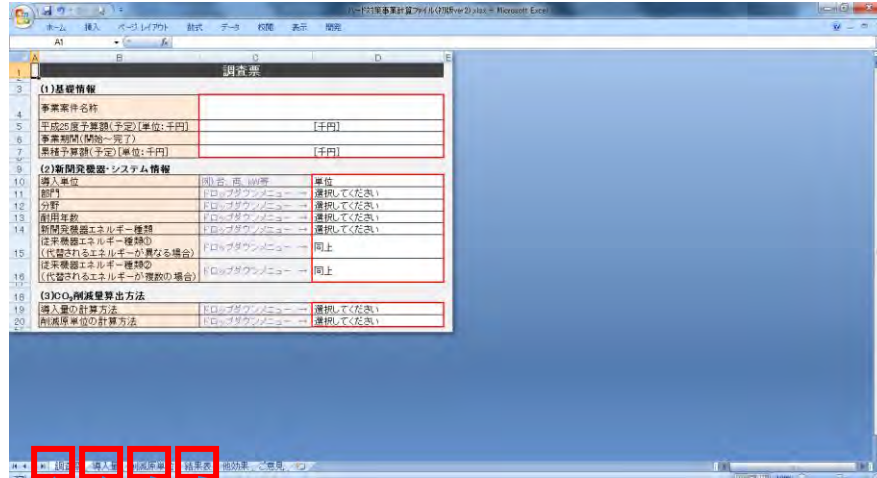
ハード対策事業計算ファイル(ver2).xlsx - Microsoft Excel

ホーム 挿入 ページレイアウト 数式 データ 校閲 表示 開発

A1

A B C D

1 調査票

3 (1)基礎情報

4 事業案件名称

5 平成25度予算額(予定)[単位:千円] [千円]

6 事業期間(開始～完了)

7 累積予算額(予定)[単位:千円] [千円]

9 (2)新開発機器・システム情報

| | | | |
|---|---|---|---|
| 10 | 導入単位 | 例)台、両、kW等 | 単位 |
| 11 | 部門 | ドロップダウンメニュー → | 選択してください |
| 12 | 分野 | ドロップダウンメニュー → | 選択してください |
| 13 | 耐用年数 | ドロップダウンメニュー → | 選択してください |
| 14 | 新開発機器エネルギー種類 | ドロップダウンメニュー → | 選択してください |
| 15 | 従来機器エネルギー種類① (代替されるエネルギーが異なる場合) | ドロップダウンメニュー → | 同上 |
| 16 | 従来機器エネルギー種類② (代替されるエネルギーが複数の場合) | ドロップダウンメニュー → | 同上 |

18 (3)$CO_2$削減量算出方法

| | | | |
|---|---|---|---|
| 19 | 導入量の計算方法 | ドロップダウンメニュー → | 選択してください |
| 20 | 削減原単位の計算方法 | ドロップダウンメニュー → | 選択してください |

調査票 導入量 削減原単位 結果表 他効果 ご意見